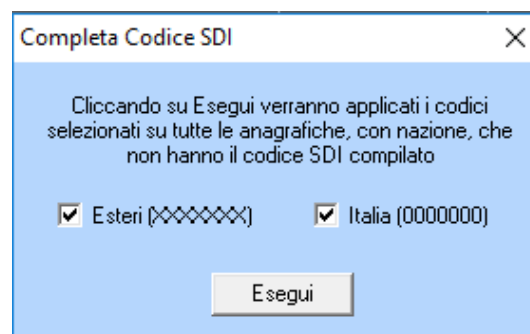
Completa Codice SDI ×

Cliccando su Esegui verranno applicati i codici selezionati su tutte le anagrafiche, con nazione, che non hanno il codice SDI compilato

☑ Esteri (XXXXXXX) ☑ Italia (0000000)

Esegui